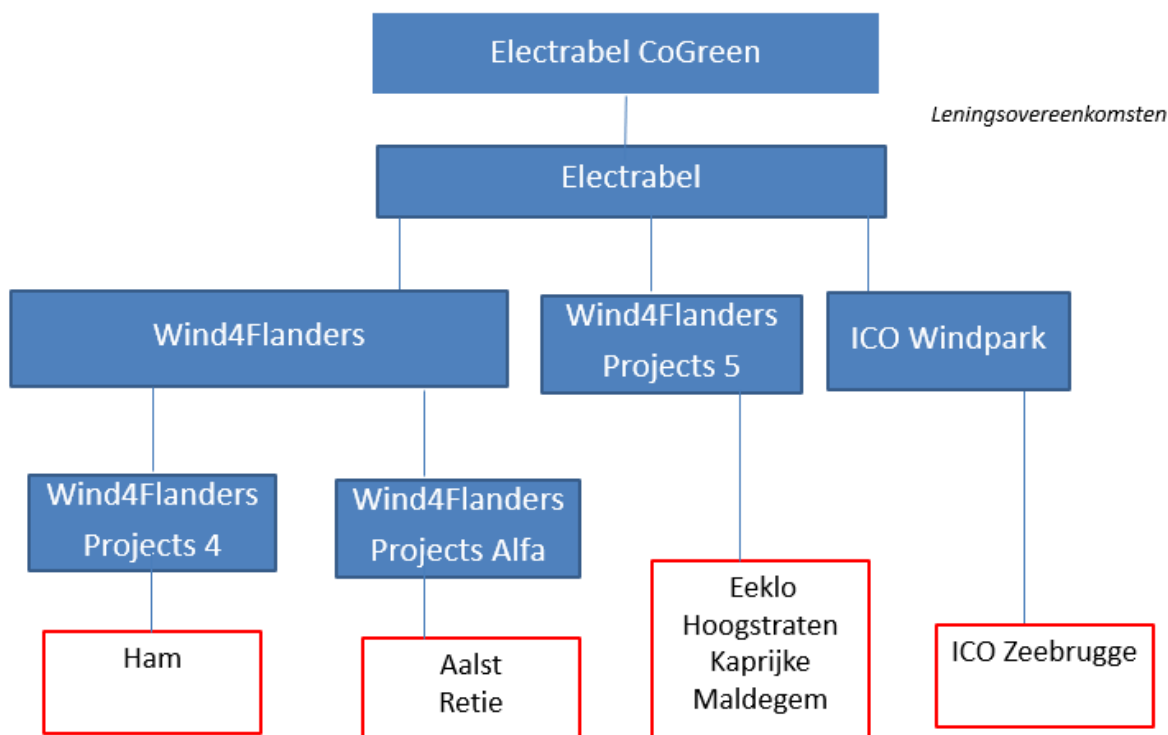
Electrabel CoGreen

Leningsovereenkomsten

Electrabel

Wind4Flanders

Wind4Flanders Projects 5

ICO Windpark

Wind4Flanders Projects 4

Wind4Flanders Projects Alfa

Eeklo
Hoogstraten
Kaprijke
Maldegem

Ham

Aalst
Retie

ICO Zeebrugge